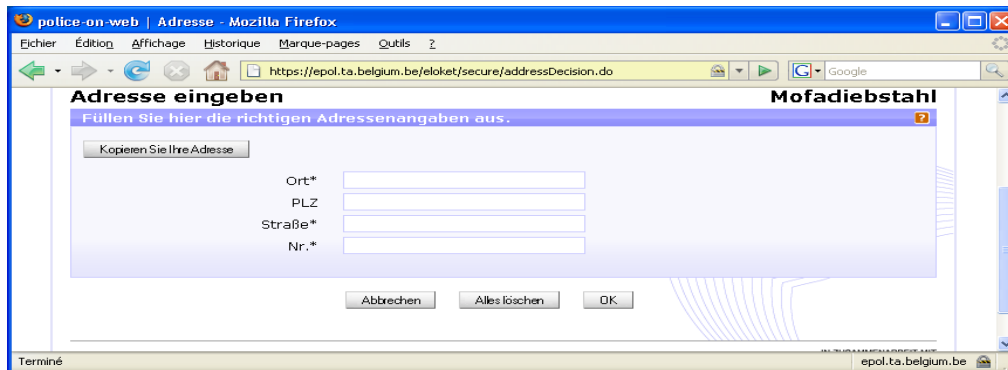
police-on-web | Adresse - Mozilla Firefox

Fichier Édition Affichage Historique Marque-pages Outils ?

https://epol.ta.belgium.be/eloket/secure/addressDecision.do

Google

Adresse eingeben

Mofadiebstahl

Füllen Sie hier die richtigen Adressenangaben aus.

?

Kopieren Sie Ihre Adresse

Ort*

PLZ

Straße*

Nr.*

Abbrechen

Alles löschen

OK

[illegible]

Terminé

epol.ta.belgium.be